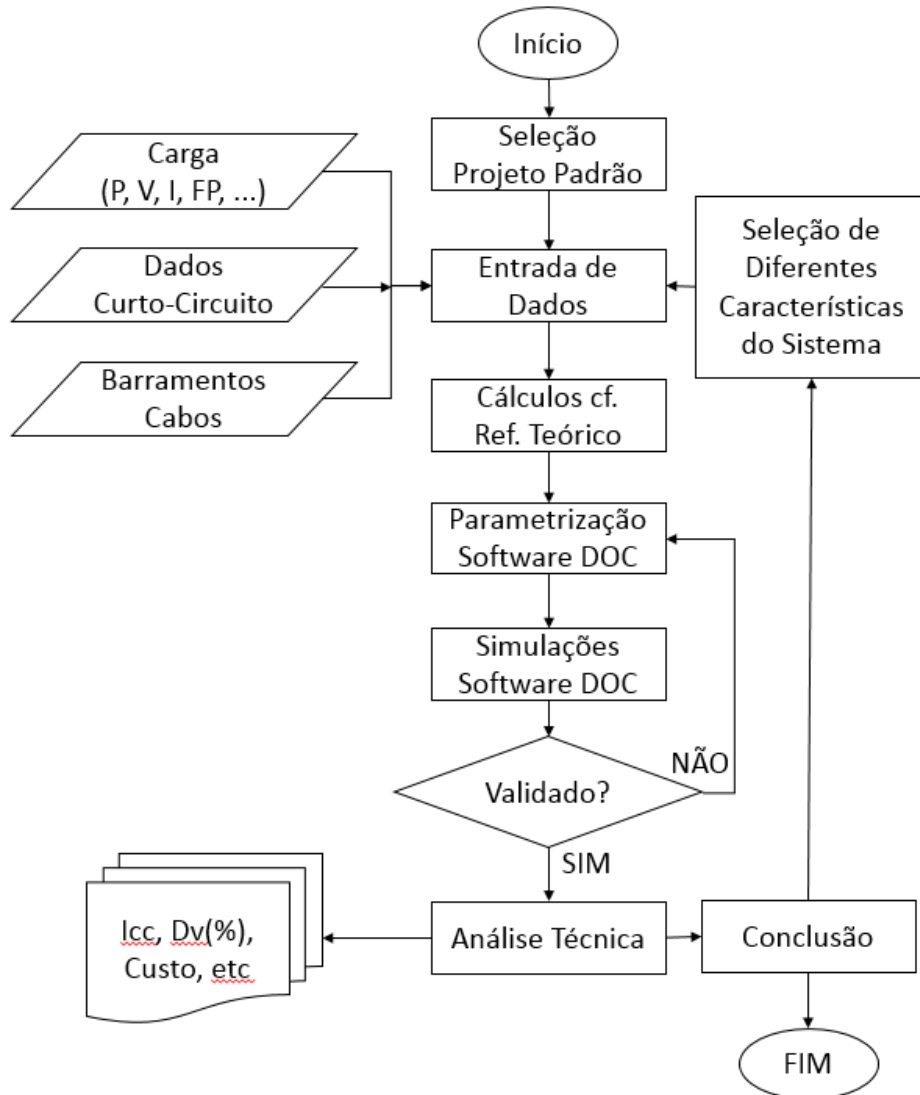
Início

Seleção Projeto Padrão

Carga (P, V, I, FP, ...)

Dados Curto-Circuito

Barramentos Cabos

Entrada de Dados

Seleção de Diferentes Características do Sistema

Cálculos cf. Ref. Teórico

Parametrização Software DOC

Simulações Software DOC

Validado?

NÃO

SIM

Icc, Dv(%), Custo, etc

Análise Técnica

Conclusão

FIM